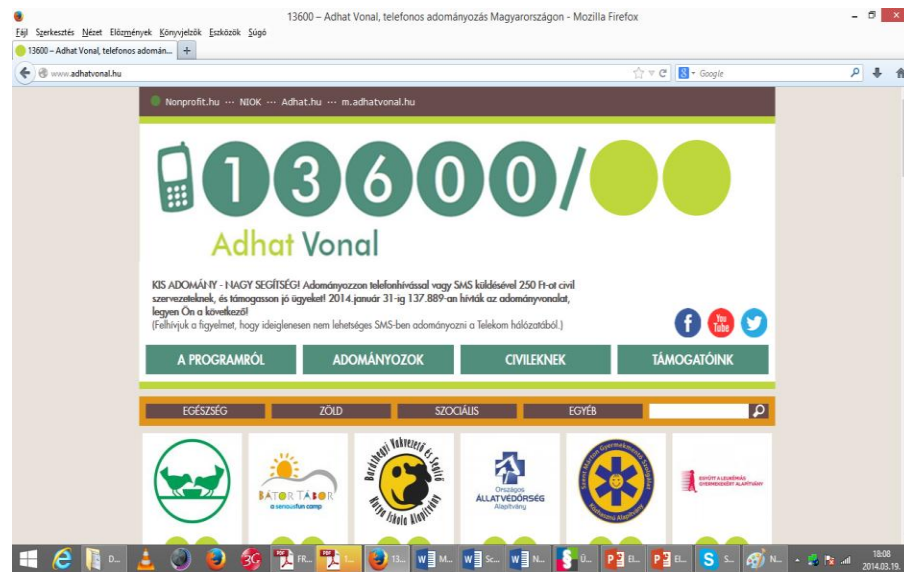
13600 – Adhat Vonal, telefonos adományozás Magyarországon - Mozilla Firefox

Fájl Szerkesztés Nézet Előzmények Könyvjelzők Eszközök Súgó

13600 – Adhat Vonal, telefonos adomán... +

www.adhatvonal.hu

Google

Nonprofit.hu ··· NIOK ··· Adhat.hu ··· m.adhatvonal.hu

13600/

Adhat Vonal

KIS ADOMÁNY - NAGY SEGÍTSÉG! Adományozzon telefonhívással vagy SMS küldésével 250 Ft-ot civil szervezeteknek, és támogasson jó ügyeket! 2014.január 31-ig 137.889-an hívták az adományvonalat, legyen Ön a következő!
(Felhívjuk a figyelmet, hogy ideiglenesen nem lehetséges SMS-ben adományozni a Telekom hálózatából.)

You Tube

A PROGRAMRÓL | ADOMÁNYOZOK | CIVILEKNEK | TÁMOGATÓINK

EGÉSZSÉG | ZÖLD | SZOCIÁLIS | EGYÉB

BÁTOR TÁBOR
a seriousfun camp

Bordáshegyi Vakvezető és Segítő Kutya Iskola Alapítvány

Országos ÁLLATVÉDŐRSÉG Alapítvány

Szent Kristóf Gyermekmentő Szolgálat Alapítvány

EGYÜTT A LEUKÉMIÁS GYERMEKEKÉRT ALAPÍTVÁNY

D... FR... 1... 13... M... Sc... N... Ü... El... El... S... N...

18:08
2014.03.19.